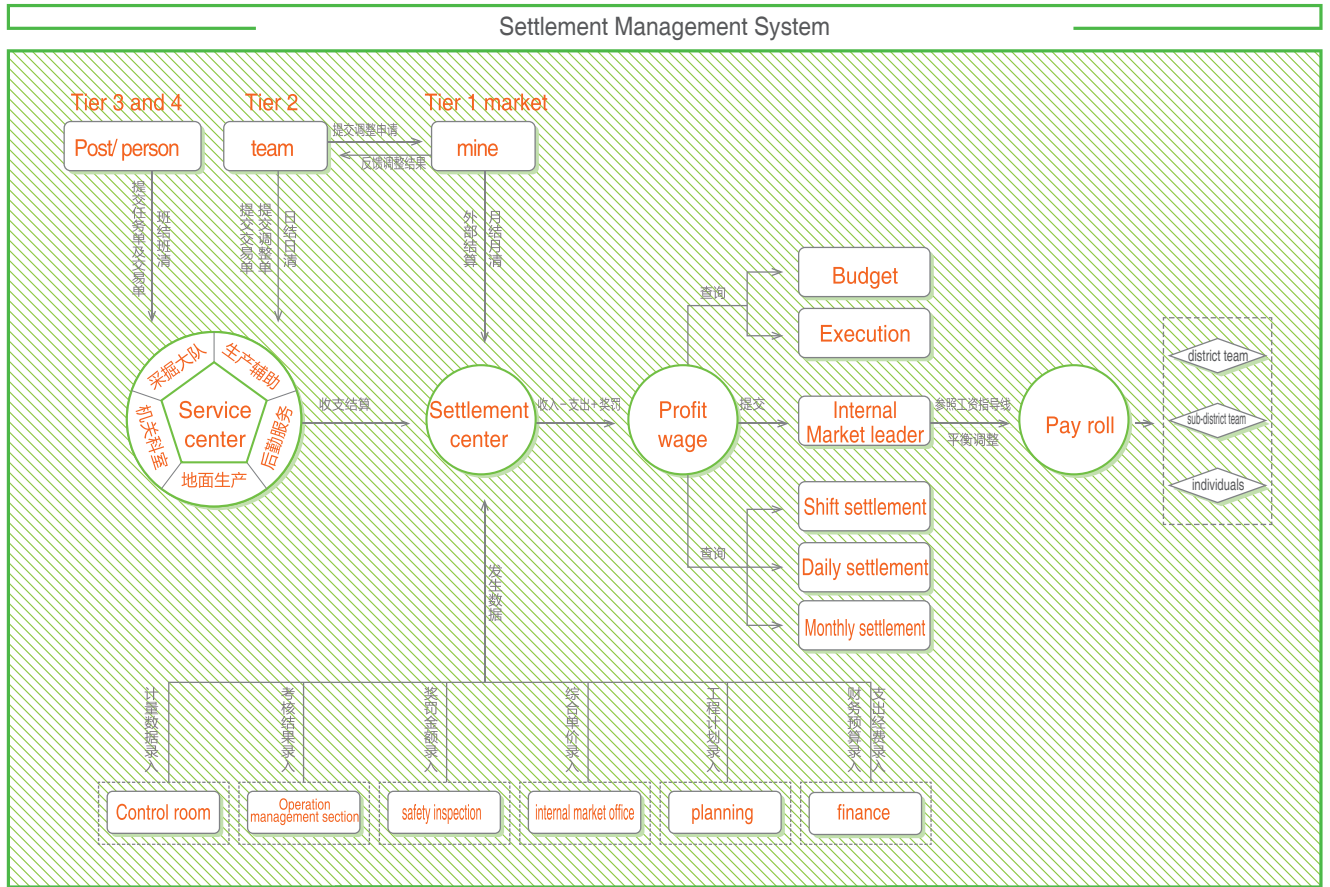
Settlement Management System

Tier 3 and 4
Post/ person

Tier 2
team

Tier 1 market
mine

提交调整申请
反馈调整结果

提交任务单及交易单
班结班清

提交调整单
提交交易单
日结日清

外部结算
月结月清

采掘大队
生产辅助
机关科室
Service center
后勤服务
地面生产

收支结算

Settlement center

收入－支出＋奖罚

Profit wage

查询
Budget
Execution

提交
Internal Market leader

参照工资指导线
平衡调整

Pay roll

district team
sub-district team
individuals

查询
Shift settlement
Daily settlement
Monthly settlement

发生数据

计量数据录入
考核结果录入
奖罚金额录入
综合单价录入
工程计划录入
财务预算录入
支出经费录入

Control room
Operation management section
safety inspection
internal market office
planning
finance